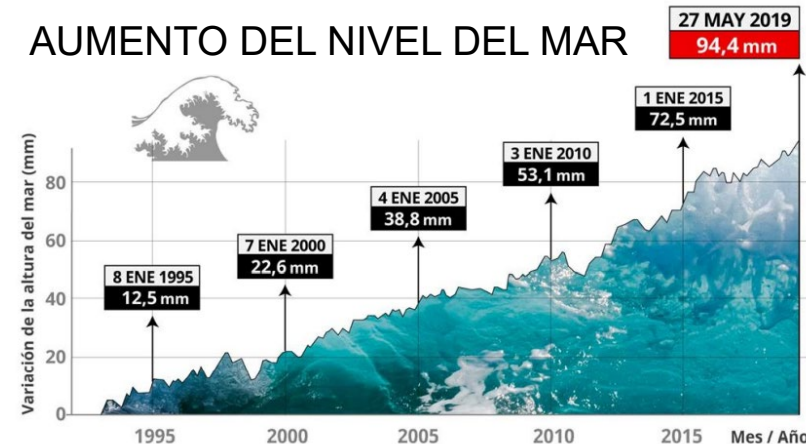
AUMENTO DEL NIVEL DEL MAR

27 MAY 2019
94,4 mm

1 ENE 2015
72,5 mm

3 ENE 2010
53,1 mm

4 ENE 2005
38,8 mm

7 ENE 2000
22,6 mm

8 ENE 1995
12,5 mm

Variación de la altura del mar (mm)

80
60
40
20
0

1995
2000
2005
2010
2015
Mes / Año